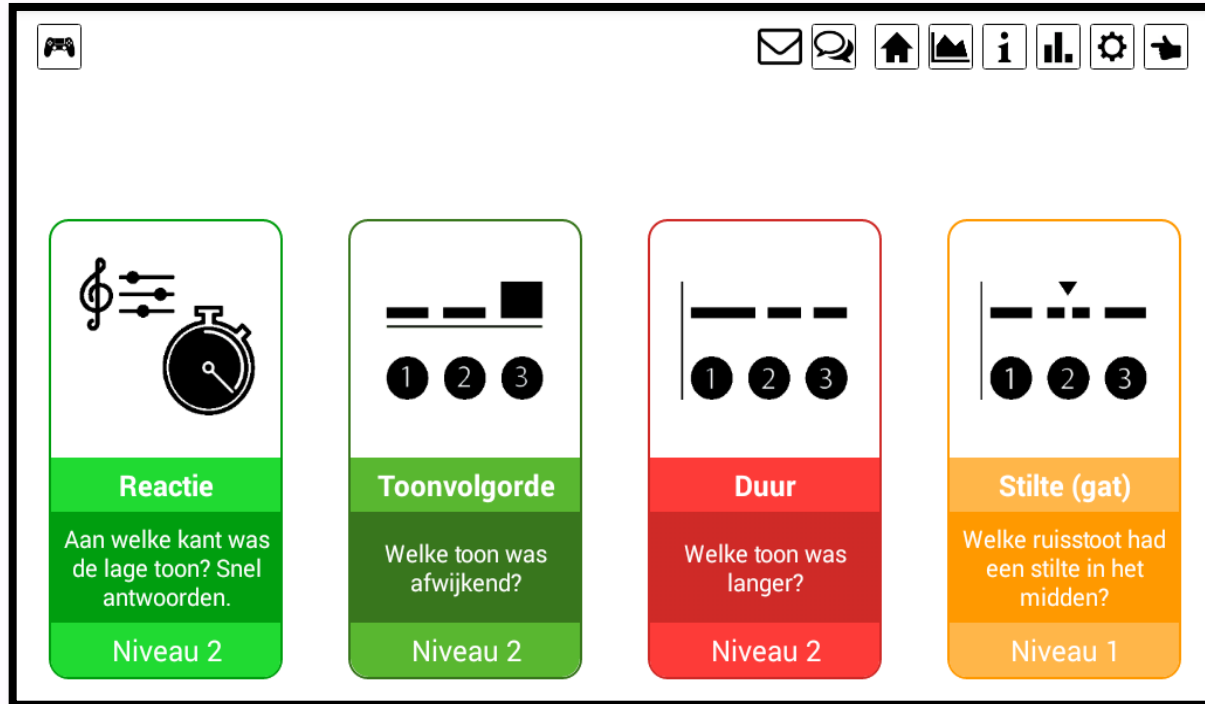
1 2 3

Reactie

Aan welke kant was de lage toon? Snel antwoorden.

Niveau 2

1 2 3

Toonvolgorde

Welke toon was afwijkend?

Niveau 2

1 2 3

Duur

Welke toon was langer?

Niveau 2

1 2 3

Stilte (gat)

Welke ruisstoot had een stilte in het midden?

Niveau 1